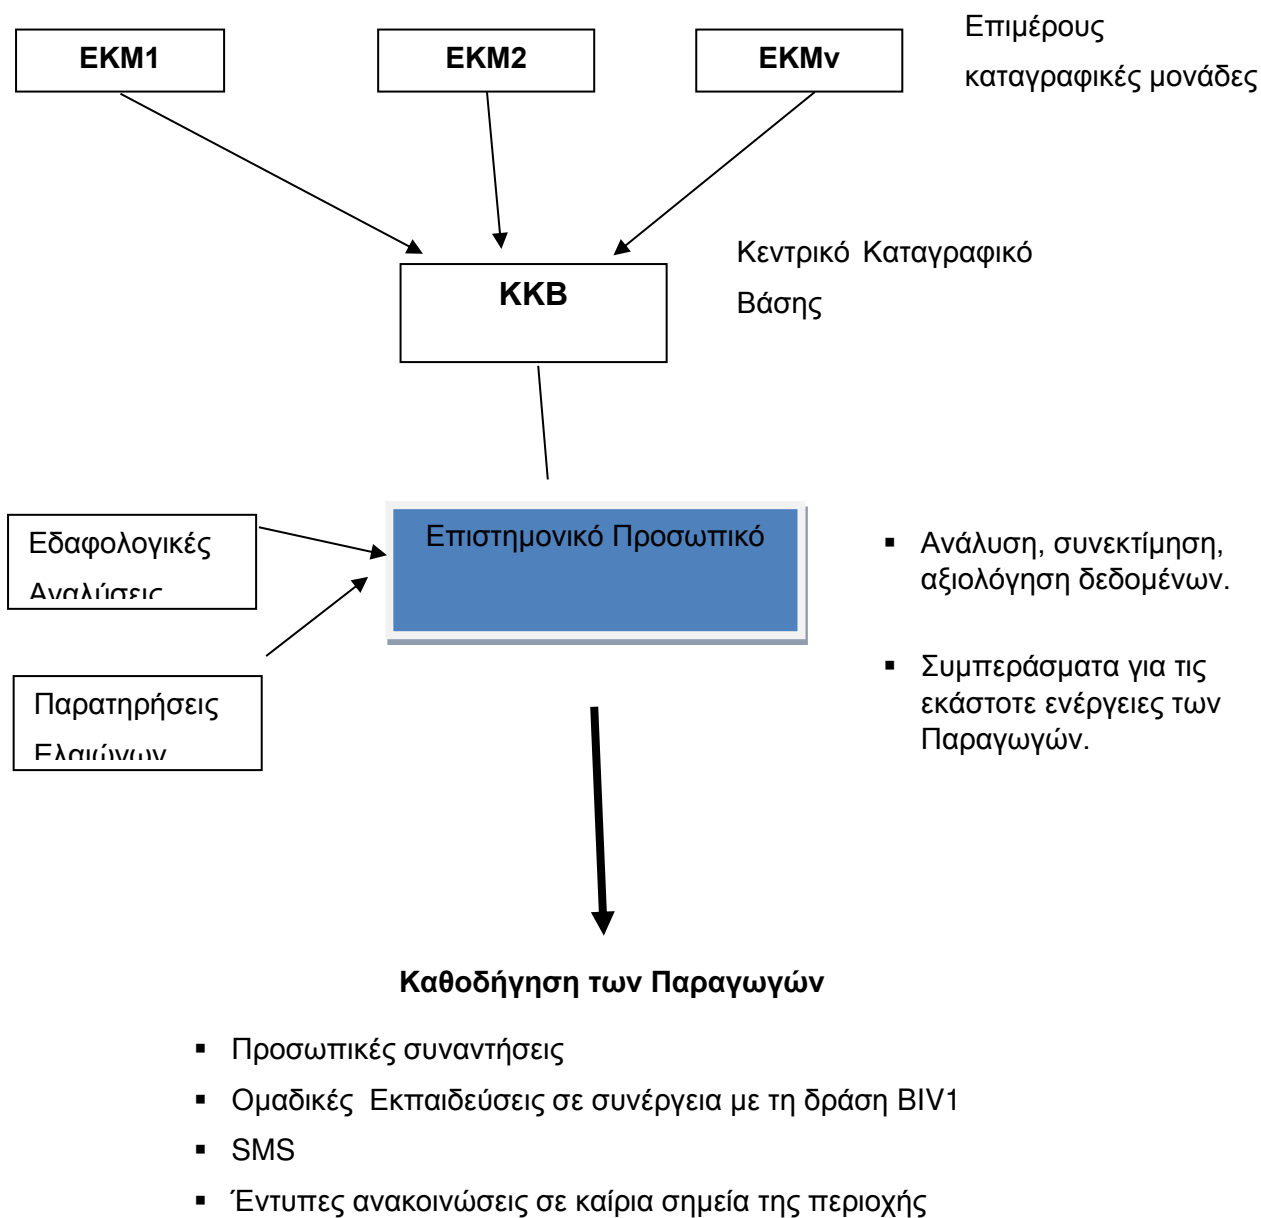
ΕΚΜ1

ΕΚΜ2

ΕΚΜν

Επιμέρους καταγραφικές μονάδες

ΚΚΒ

Κεντρικό Καταγραφικό Βάσης

Εδαφολογικές Αναλύσεις

Επιστημονικό Προσωπικό

Παρατηρήσεις Ελαιώνων

▪ Ανάλυση, συνεκτίμηση, αξιολόγηση δεδομένων.

▪ Συμπεράσματα για τις εκάστοτε ενέργειες των Παραγωγών.

**Καθοδήγηση των Παραγωγών**

▪ Προσωπικές συναντήσεις
▪ Ομαδικές Εκπαιδεύσεις σε συνέργεια με τη δράση BIV1
▪ SMS
▪ Έντυπες ανακοινώσεις σε καίρια σημεία της περιοχής